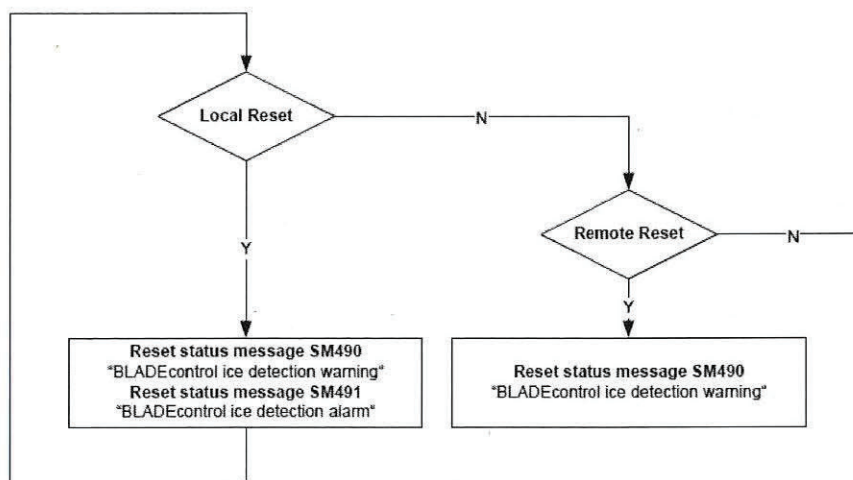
Local Reset

N

Y

Remote Reset

N

Y

Reset status message SM490
"BLADEcontrol ice detection warning"
Reset status message SM491
"BLADEcontrol ice detection alarm"

Reset status message SM490
"BLADEcontrol ice detection warning"